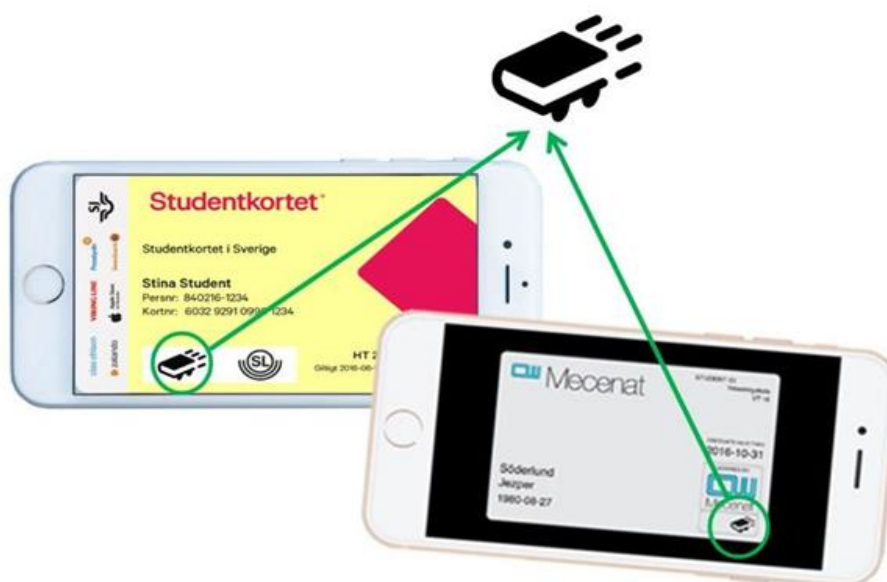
Studentkortet

Studentkortet i Sverige

Stina Student
Persnr: 840216-1234
Kortnr: 6032 9291 0990 1234

HT 2
Giltigt 2016-08-

SL

VIKING LINE

clas ohlson

zalando

Mecenat

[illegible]

2016-10-31

Söderlund
Jezper
1980-08-27

Mecenat